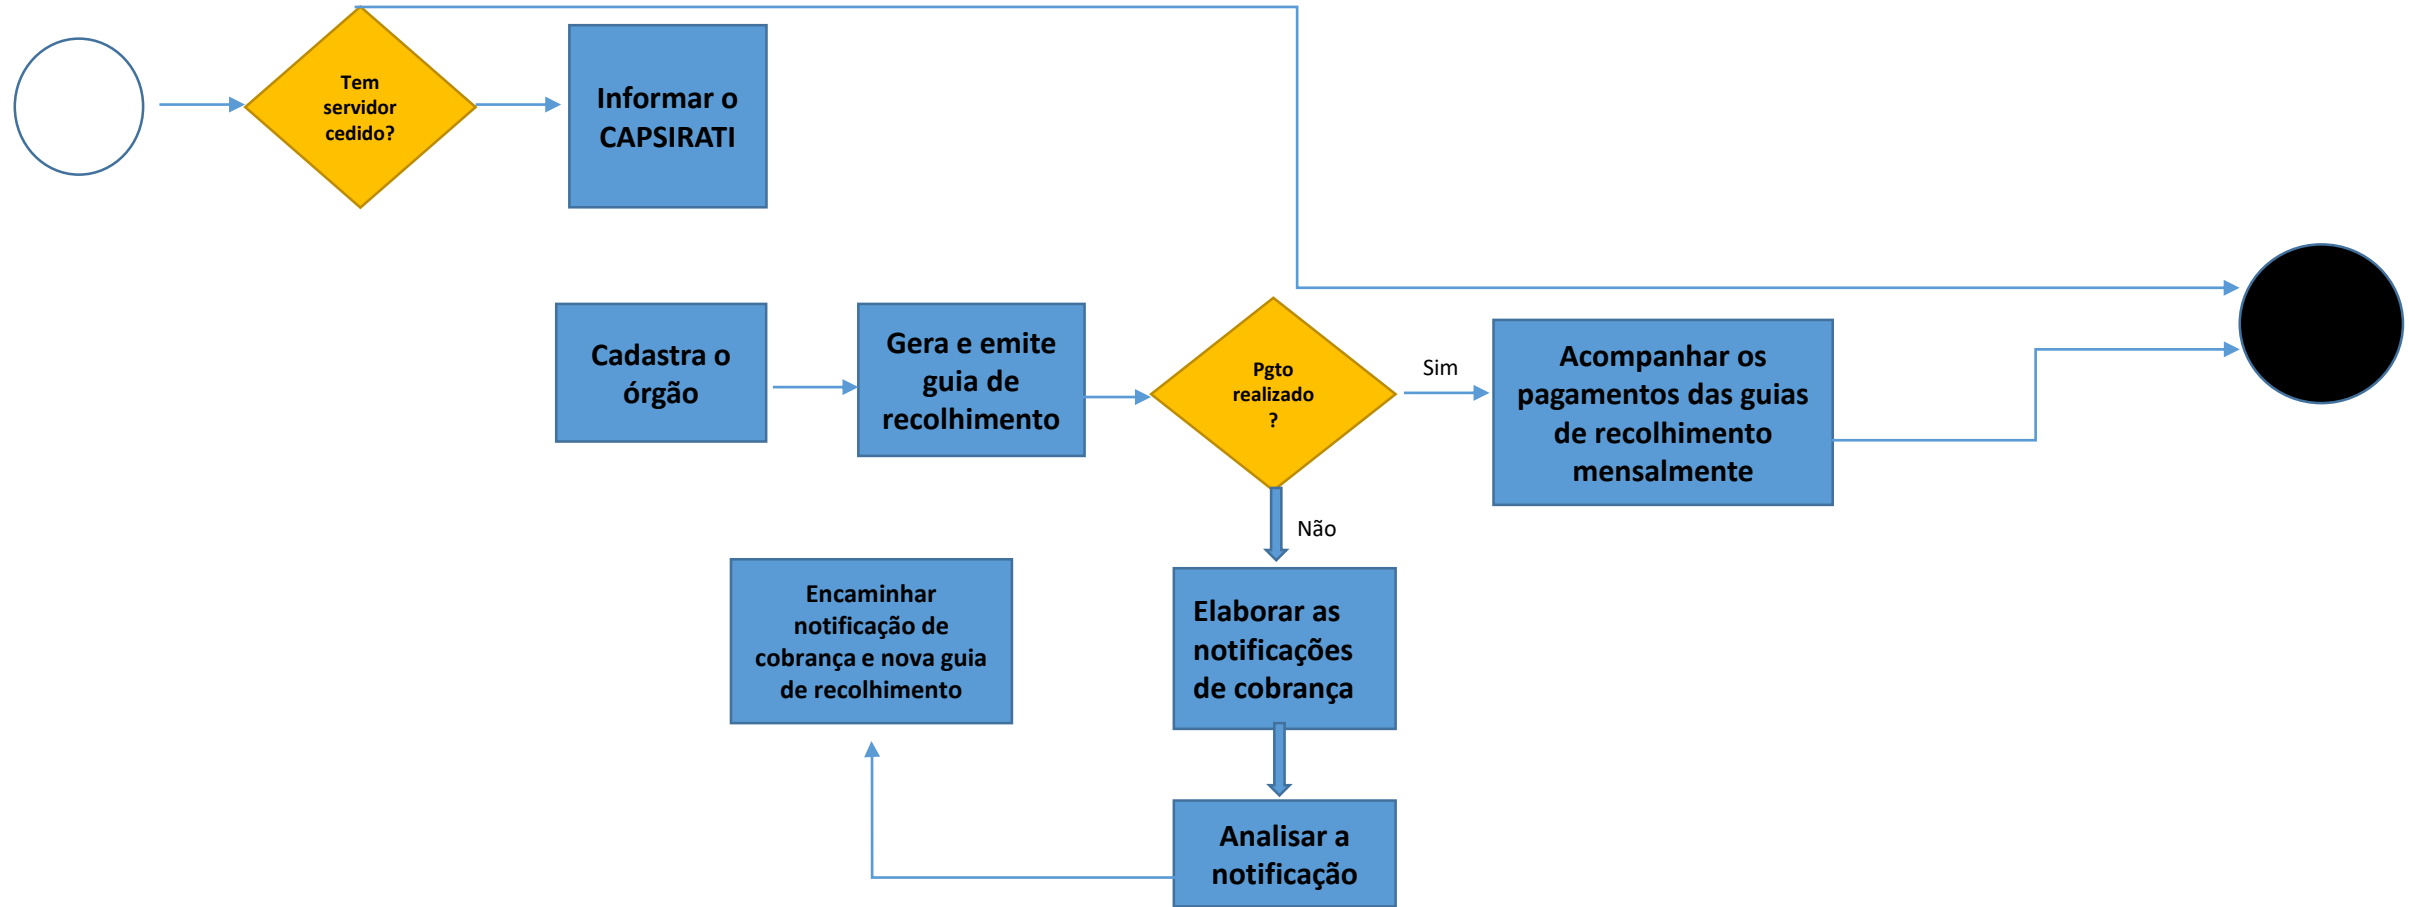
Tem servidor cedido?

Informar o CAPSIRATI

Cadastra o órgão

Gera e emite guia de recolhimento

Pgto realizado ?

Sim

Acompanhar os pagamentos das guias de recolhimento mensalmente

Não

Elaborar as notificações de cobrança

Encaminhar notificação de cobrança e nova guia de recolhimento

Analisar a notificação